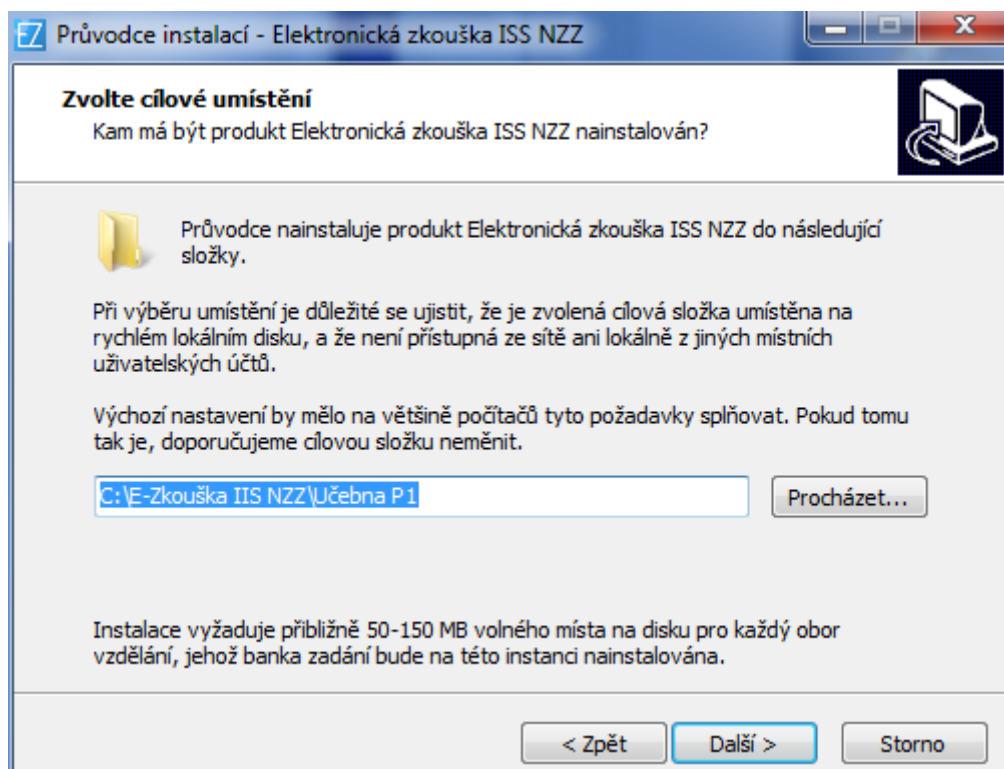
EZ Průvodce instalací - Elektronická zkouška ISS NZZ

Zvolte cílové umístění
Kam má být produkt Elektronická zkouška ISS NZZ nainstalován?

Průvodce nainstaluje produkt Elektronická zkouška ISS NZZ do následující složky.

Při výběru umístění je důležité se ujistit, že je zvolená cílová složka umístěna na rychlém lokálním disku, a že není přístupná ze sítě ani lokálně z jiných místních uživatelských účtů.

Výchozí nastavení by mělo na většině počítačů tyto požadavky splňovat. Pokud tomu tak je, doporučujeme cílovou složku neměnit.

C:\E-Zkouška IIS NZZ\Učebna P1

Procházet...

Instalace vyžaduje přibližně 50-150 MB volného místa na disku pro každý obor vzdělání, jehož banka zadání bude na této instanci nainstalována.

< Zpět
Další >
Storno